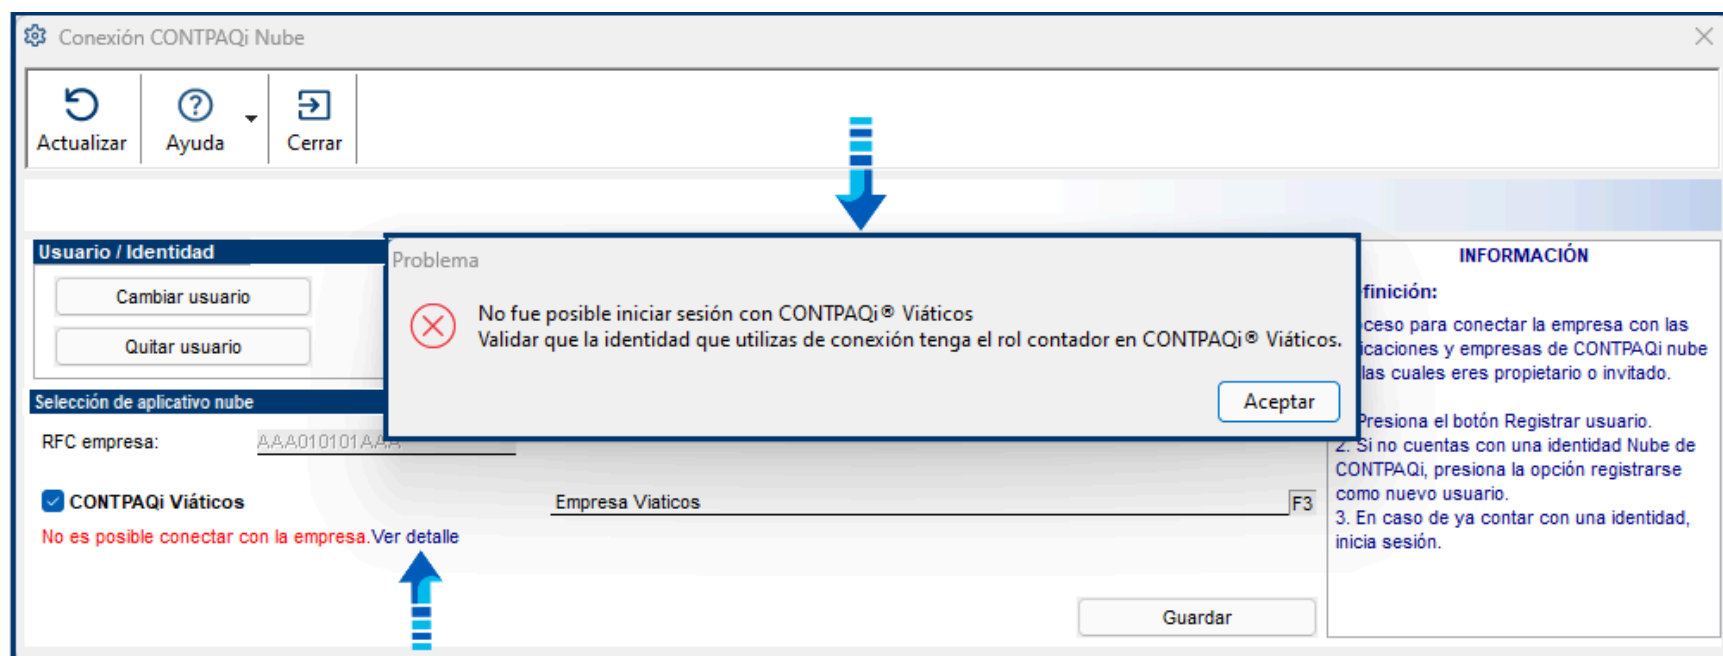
Conexión CONTPAQi Nube

Actualizar

Ayuda

Cerrar

Usuario / Identidad

Cambiar usuario

Quitar usuario

Selección de aplicativo nube

RFC empresa: AAA010101AAA

CONTPAQi Viáticos

Empresa Viaticos

F3

No es posible conectar con la empresa. Ver detalle

Guardar

Problema

No fue posible iniciar sesión con CONTPAQi® Viáticos
Validar que la identidad que utilizas de conexión tenga el rol contador en CONTPAQi® Viáticos.

Aceptar

INFORMACIÓN

finición:

ceso para conectar la empresa con las icaciones y empresas de CONTPAQi nube las cuales eres propietario o invitado.

Presiona el botón Registrar usuario.
2. Si no cuentas con una identidad Nube de CONTPAQi, presiona la opción registrarse como nuevo usuario.
3. En caso de ya contar con una identidad, inicia sesión.